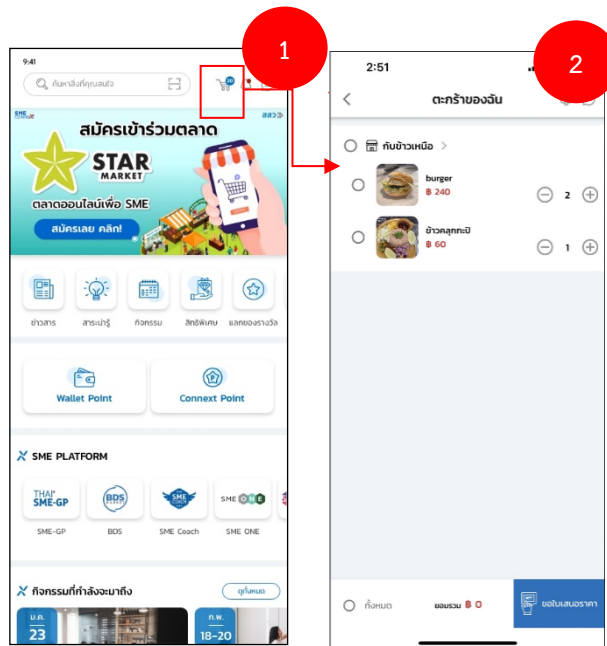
1

9:41

ค้นหาสิ่งที่คุณสนใจ

20

สมัครเข้าร่วมตลาด

STAR MARKET

ตลาดออนไลน์เพื่อ SME

สมัครเลย คลิก!

ข่าวสาร

สาระน่ารู้

กิจกรรม

สิทธิพิเศษ

แลกของรางวัล

Wallet Point

Connext Point

SME PLATFORM

THAI SME-GP

SME-GP

BDS

BDS

SME Coach

SME Coach

SME ONE

SME ONE

กิจกรรมที่กำลังจะมาถึง

ดูทั้งหมด

มิ.ย.

23

ก.พ.

18-20

2

2:51

ตะกร้าของฉัน

กับข้าวเหนือ >

burger

฿ 240

2

ข้าวคลุกกะปิ

฿ 60

1

ทั้งหมด

ยอดรวม ฿ 0

ขอใบเสนอราคา